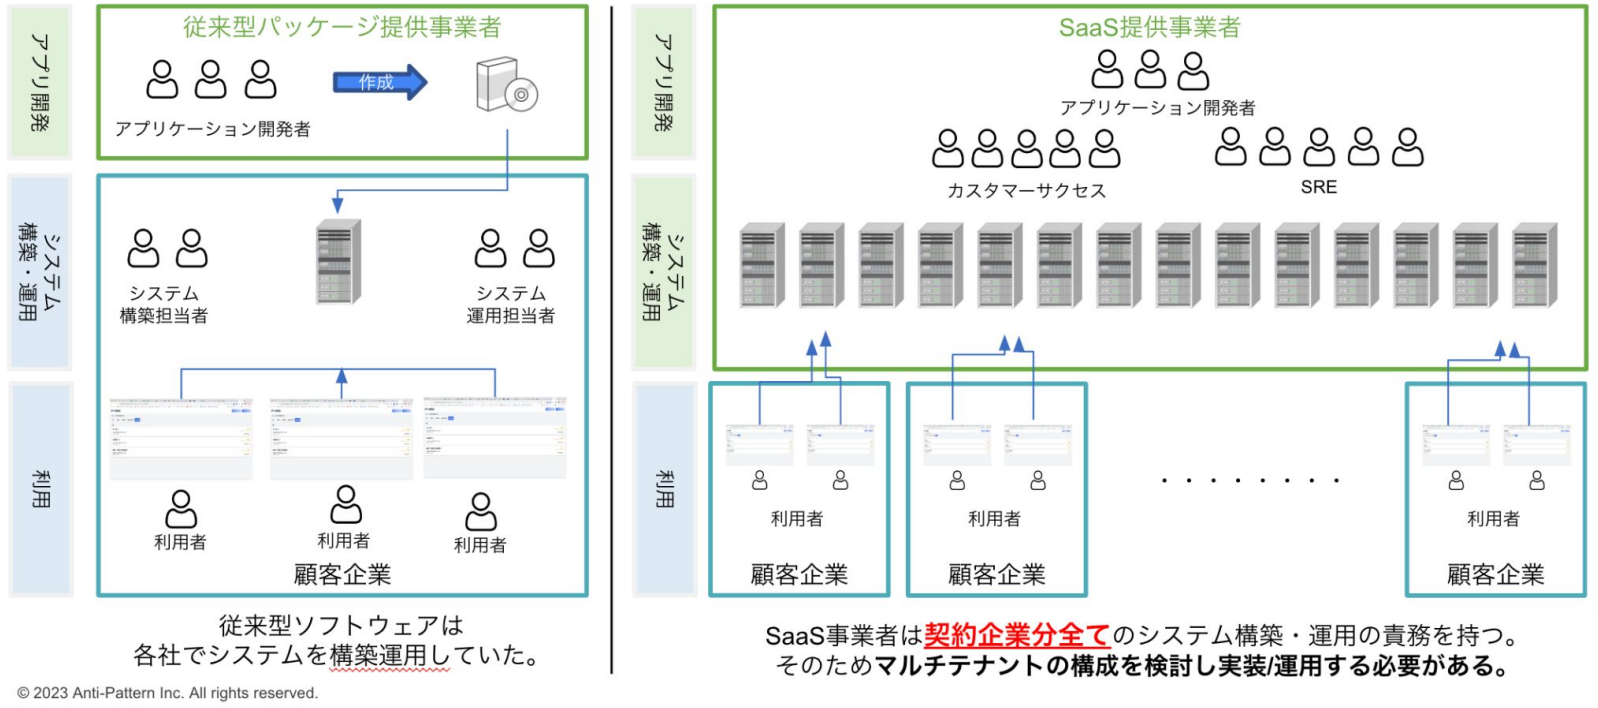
アプリ開発

従来型パッケージ提供事業者

作成

アプリケーション開発者

システム構築・運用

システム構築担当者

システム運用担当者

利用

利用者

利用者

利用者

顧客企業

従来型ソフトウェアは各社でシステムを構築運用していた。

アプリ開発

SaaS提供事業者

アプリケーション開発者

カスタマーサクセス

SRE

システム構築・運用

利用

利用者

顧客企業

利用者

顧客企業

. . . . . . . .

利用者

顧客企業

SaaS事業者は契約企業分全てのシステム構築・運用の責務を持つ。そのためマルチテナントの構成を検討し実装/運用する必要がある。

© 2023 Anti-Pattern Inc. All rights reserved.